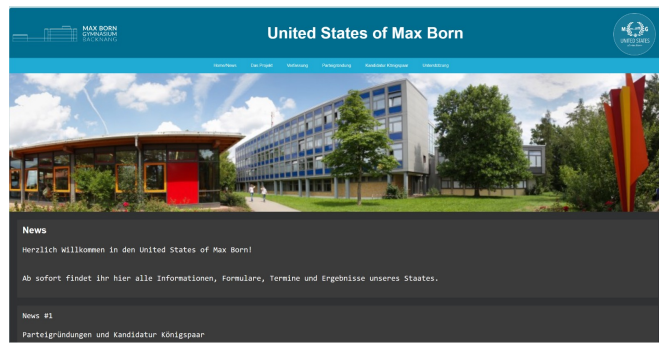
MAX BORN GYMNASIUM BACKNANG

United States of Max Born

UNITED STATES

Home/News   Das Projekt   Verfassung   Parteigründung   Kandidatur Königspaar   Unterstützung

News

Herzlich Willkommen in den United States of Max Born!

Ab sofort findet ihr hier alle Informationen, Formulare, Termine und Ergebnisse unseres Staates.

News #1

Parteigründungen und Kandidatur Königspaar